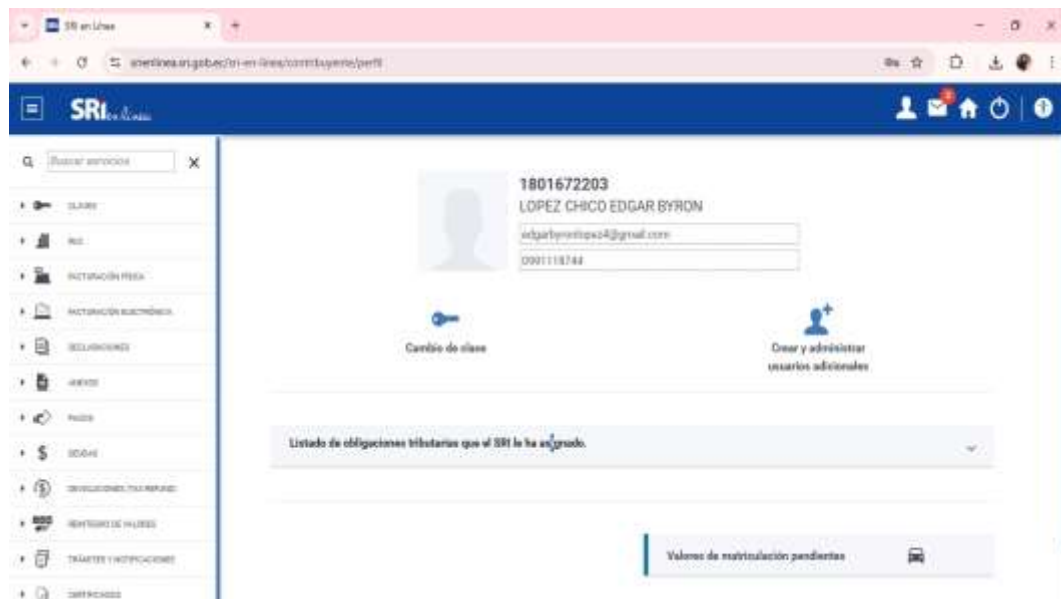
SRI en Línea

srienlinea.sri.gob.ec/sri-en-linea/contribuyente/perfil

SRI en línea

Buscar servicios

CLAVES

RUC

FACTURACIÓN FÍSICA

FACTURACIÓN ELECTRÓNICA

DECLARACIONES

ANEXOS

PAGOS

DEUDAS

DEVOLUCIONES (TAX REFUND)

REINTEGRO DE VALORES

TRÁMITES Y NOTIFICACIONES

CERTIFICADOS

1801672203
LOPEZ CHICO EDGAR BYRON
edgarbyronlopez4@gmail.com
0991118744

Cambio de clave

Crear y administrar usuarios adicionales

Listado de obligaciones tributarias que el SRI le ha asignado.

Valores de matriculación pendientes